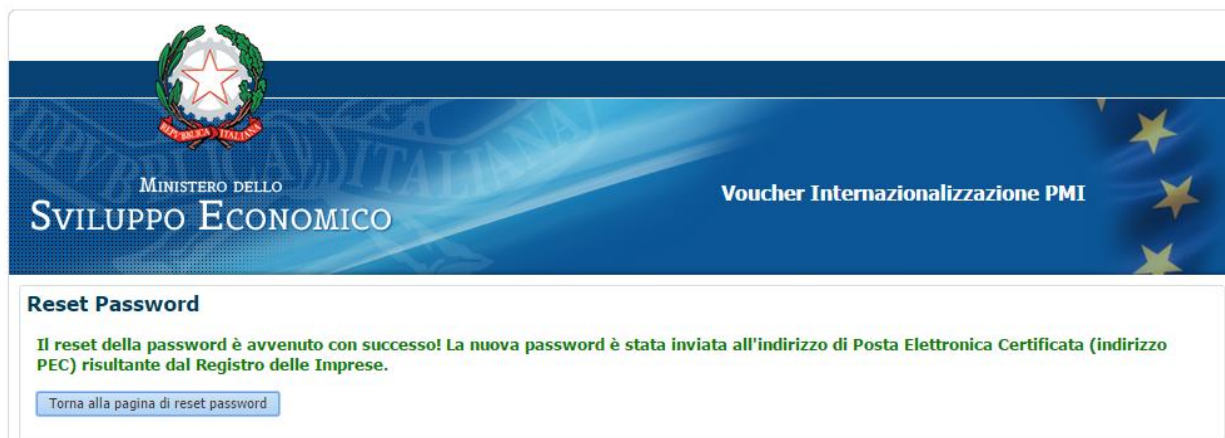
REPVBBLICA ITALIANA

MINISTERO DELLO
SVILUPPO ECONOMICO

Voucher Internazionalizzazione PMI

Reset Password

Il reset della password è avvenuto con successo! La nuova password è stata inviata all'indirizzo di Posta Elettronica Certificata (indirizzo PEC) risultante dal Registro delle Imprese.

Torna alla pagina di reset password